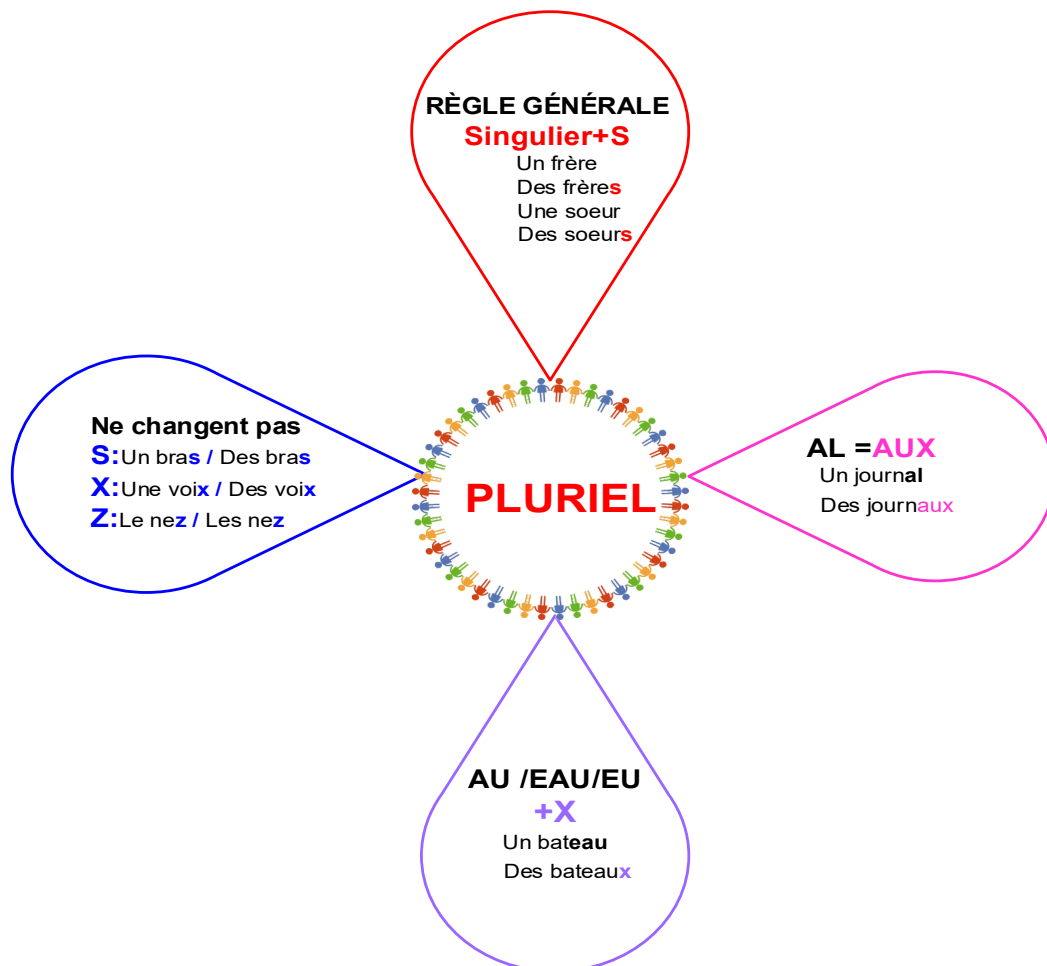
RÈGLE GÉNÉRALE
Singulier+S
Un frère
Des frères
Une soeur
Des soeurs

Ne changent pas
S:Un bras / Des bras
X:Une voix / Des voix
Z:Le nez / Les nez

PLURIEL

AL =AUX
Un journal
Des journaux

AU /EAU/EU
+X
Un bateau
Des bateaux